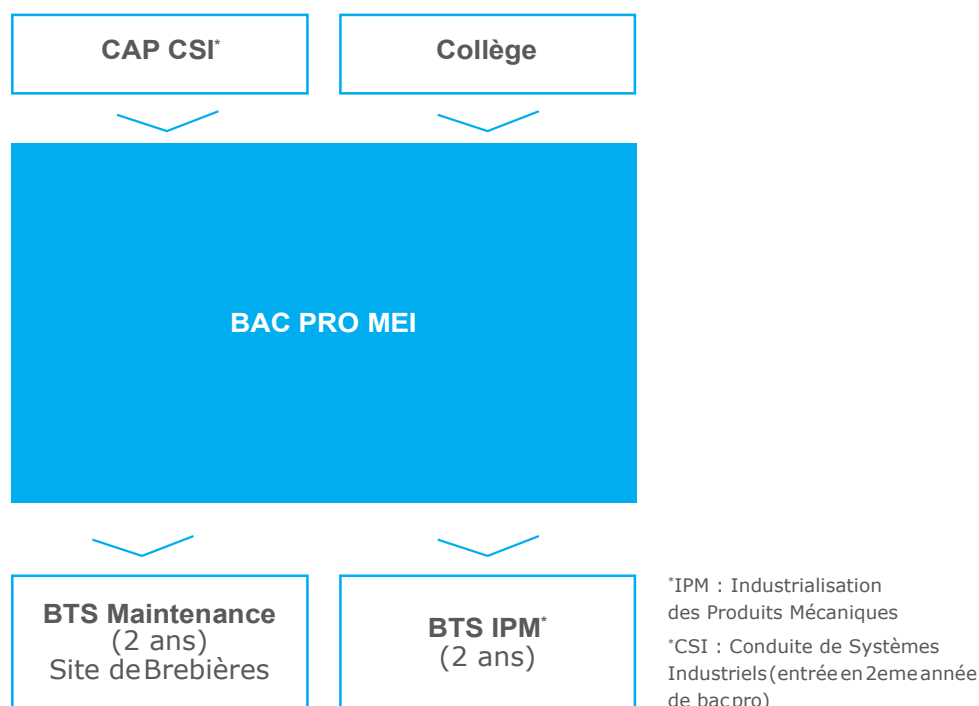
CAP CSI*

Collège

BAC PRO MEI

BTS Maintenance
(2 ans)
Site de Brebières

BTS IPM*
(2 ans)

*IPM : Industrialisation des Produits Mécaniques

*CSI : Conduite de Systèmes Industriels (entrée en 2eme année de bac pro)